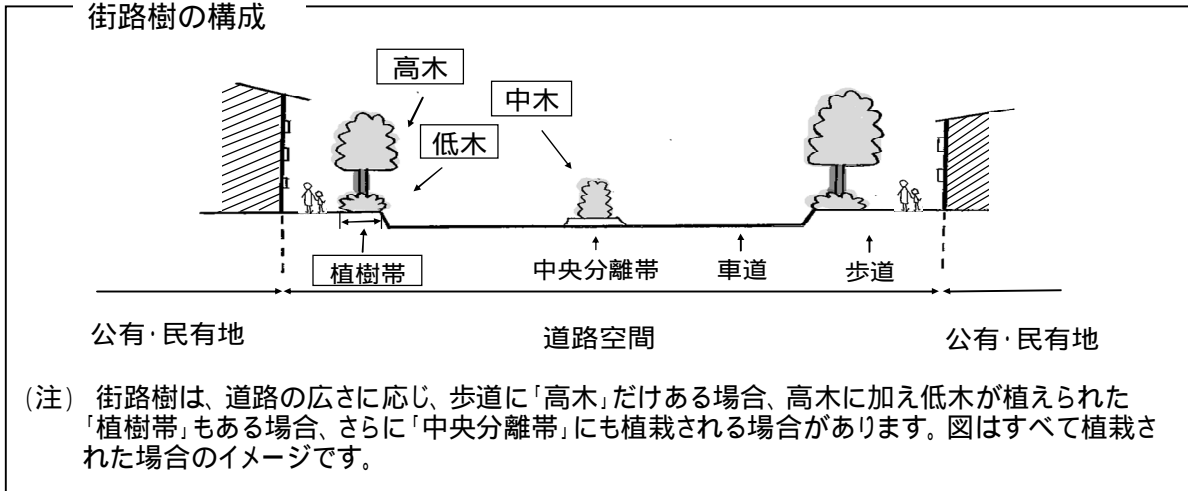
街路樹の構成

高木

中木

低木

植樹帯

中央分離帯

車道

歩道

公有·民有地

道路空間

公有·民有地

(注) 街路樹は、道路の広さに応じ、歩道に「高木」だけある場合、高木に加え低木が植えられた「植樹帯」もある場合、さらに「中央分離帯」にも植栽される場合があります。図はすべて植栽された場合のイメージです。